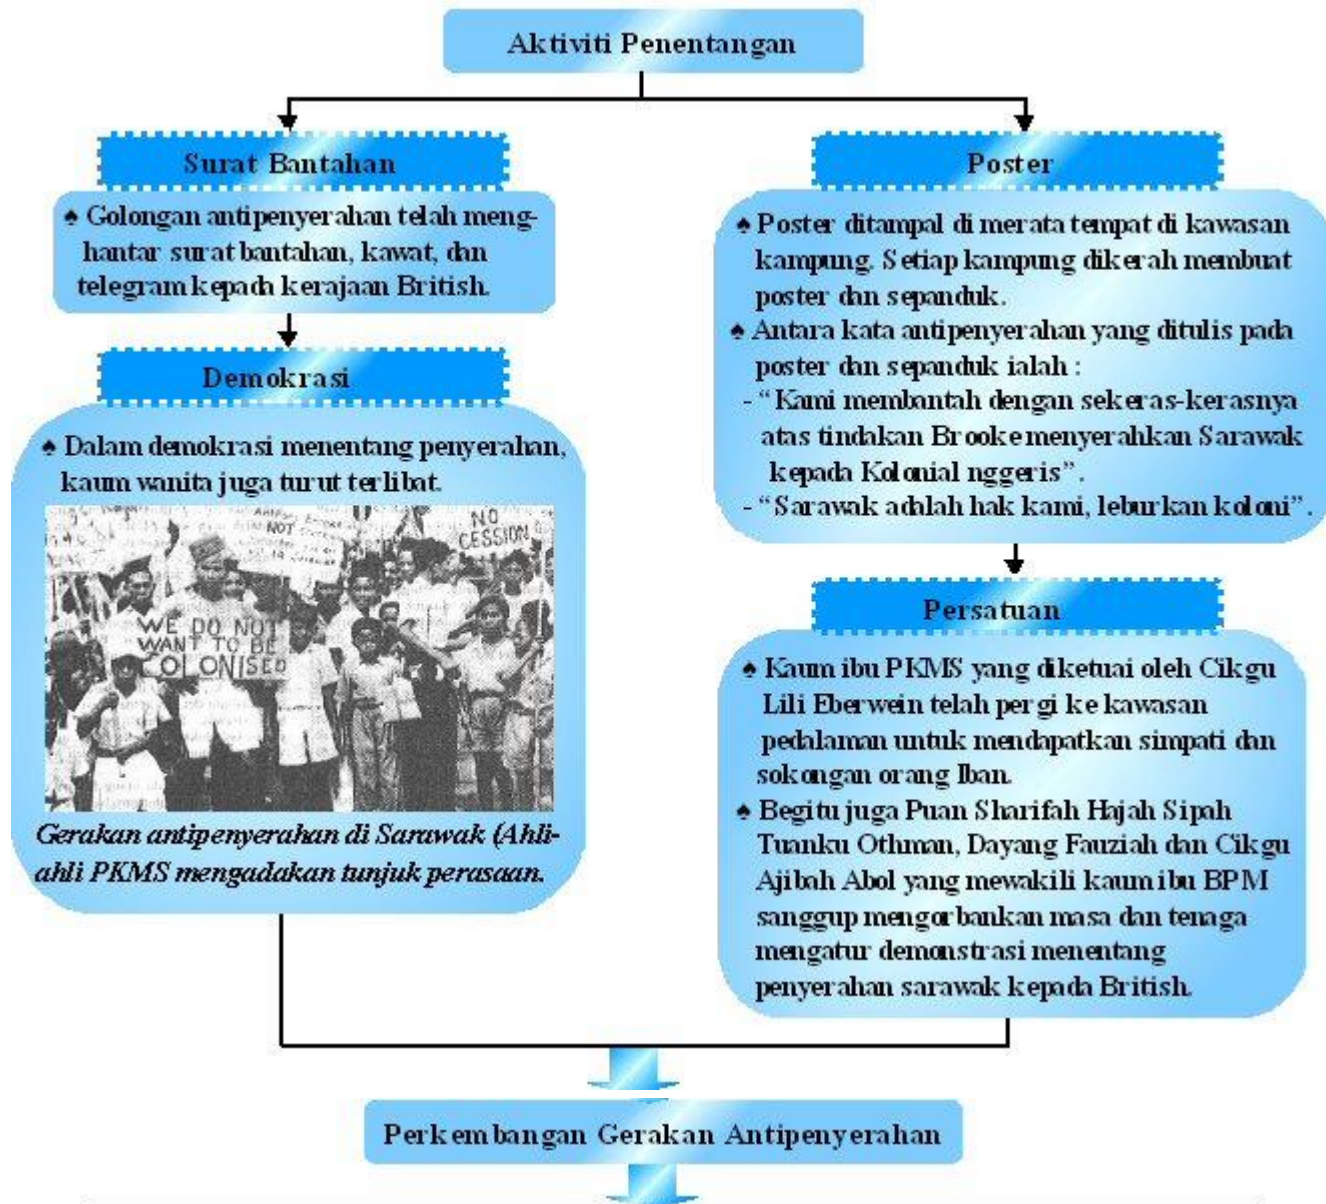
Aktiviti Penentangan

Surat Bantahan

♠ Golongan antipenyerahan telah menghantar surat bantahan, kawat, dan telegram kepada kerajaan British.

Demokrasi

♠ Dalam demokrasi menentang penyerahan, kaum wanita juga turut terlibat.

NOT
NO CESSION
WE DO NOT WANT TO BE COLONISED

Gerakan antipenyerahan di Sarawak (Ahli-ahli PKMS mengadakan tunjuk perasaan.

Poster

♠ Poster ditampal di merata tempat di kawasan kampung. Setiap kampung dikerah membuat poster dan sepanduk.
♠ Antara kata antipenyerahan yang ditulis pada poster dan sepanduk ialah :
- "Kami membantah dengan sekeras-kerasnya atas tindakan Brooke menyerahkan Sarawak kepada Kolonial nggeris".
- "Sarawak adalah hak kami, leburkan koloni".

Persatuan

♠ Kaum ibu PKMS yang diketuai oleh Cikgu Lili Eberwein telah pergi ke kawasan pedalaman untuk mendapatkan simpati dan sokongan orang Iban.
♠ Begitu juga Puan Sharifah Hajah Sipah Tuanku Othman, Dayang Fauziah dan Cikgu Ajibah Abol yang mewakili kaum ibu BPM sanggup mengorbankan masa dan tenaga mengatur demonstrasi menentang penyerahan sarawak kepada British.

Perkembangan Gerakan Antipenyerahan